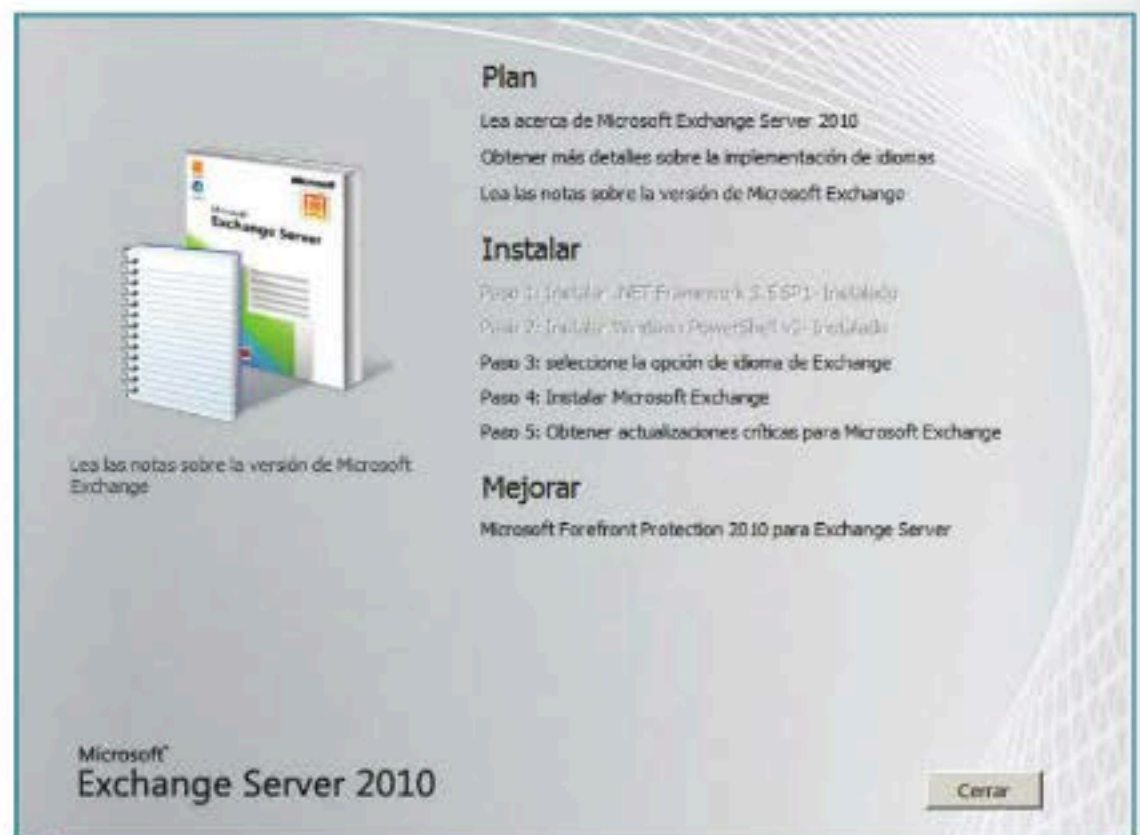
Microsoft
Exchange Server

Plan

Lea acerca de Microsoft Exchange Server 2010

Obtener más detalles sobre la implementación de idiomas

Lea las notas sobre la versión de Microsoft Exchange

Instalar

Paso 1: Instalar .NET Framework 3.5 SP1- Instalado

Paso 2: Instalar Windows PowerShell v2- Instalado

Paso 3: seleccione la opción de idioma de Exchange

Paso 4: Instalar Microsoft Exchange

Paso 5: Obtener actualizaciones críticas para Microsoft Exchange

Lea las notas sobre la versión de Microsoft Exchange

Mejorar

Microsoft Forefront Protection 2010 para Exchange Server

Microsoft
Exchange Server 2010

Cerrar